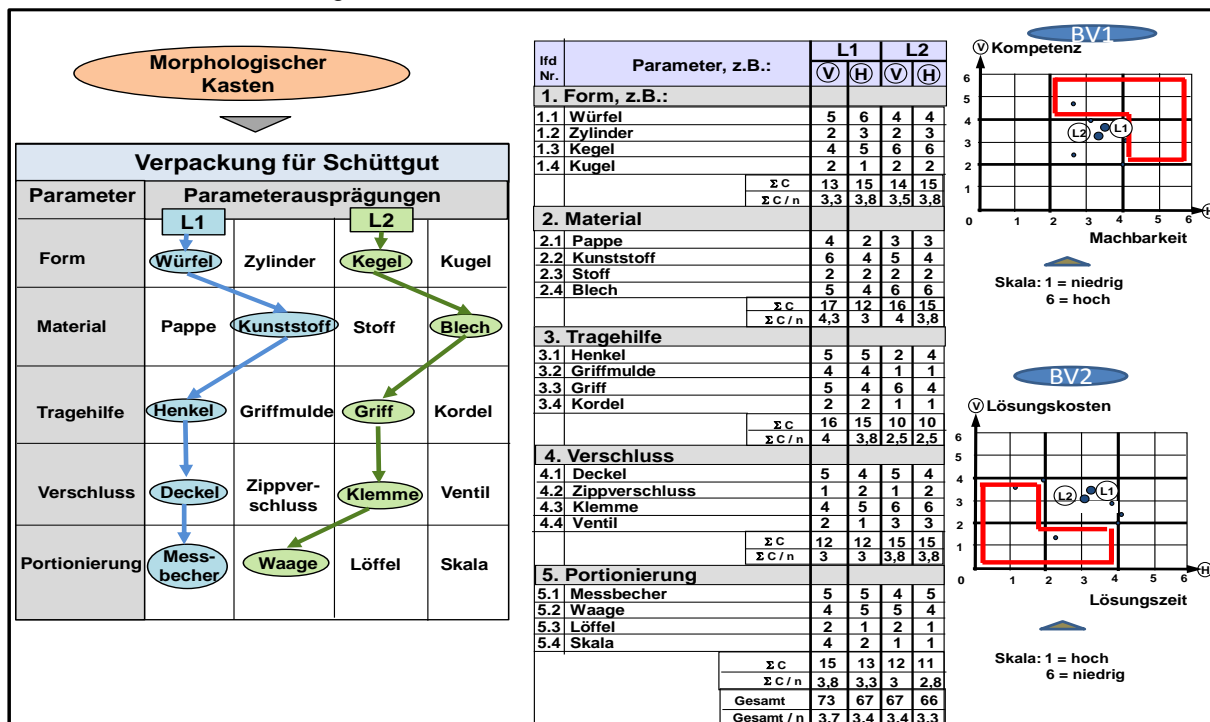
Morphologischer Kasten

Verpackung für Schüttgut

| Parameter | Parameterausprägungen | | | |
|---|---|---|---|---|
| | L1 | | L2 | |
| Form | Würfel | Zylinder | Kegel | Kugel |
| Material | Pappe | Kunststoff | Stoff | Blech |
| Tragehilfe | Henkel | Griffmulde | Griff | Kordel |
| Verschluss | Deckel | Zippverschluss | Klemme | Ventil |
| Portionierung | Messbecher | Waage | Löffel | Skala |

| lfd Nr. | Parameter, z.B.: | | L1 Ⓥ | L1 Ⓗ | L2 Ⓥ | L2 Ⓗ |
|---|---|---|---|---|---|---|
| 1. Form, z.B.: | | | | | | |
| 1.1 | Würfel | | 5 | 6 | 4 | 4 |
| 1.2 | Zylinder | | 2 | 3 | 2 | 3 |
| 1.3 | Kegel | | 4 | 5 | 6 | 6 |
| 1.4 | Kugel | | 2 | 1 | 2 | 2 |
| | | Σ C | 13 | 15 | 14 | 15 |
| | | Σ C / n | 3,3 | 3,8 | 3,5 | 3,8 |
| 2. Material | | | | | | |
| 2.1 | Pappe | | 4 | 2 | 3 | 3 |
| 2.2 | Kunststoff | | 6 | 4 | 5 | 4 |
| 2.3 | Stoff | | 2 | 2 | 2 | 2 |
| 2.4 | Blech | | 5 | 4 | 6 | 6 |
| | | Σ C | 17 | 12 | 16 | 15 |
| | | Σ C / n | 4,3 | 3 | 4 | 3,8 |
| 3. Tragehilfe | | | | | | |
| 3.1 | Henkel | | 5 | 5 | 2 | 4 |
| 3.2 | Griffmulde | | 4 | 4 | 1 | 1 |
| 3.3 | Griff | | 5 | 4 | 6 | 4 |
| 3.4 | Kordel | | 2 | 2 | 1 | 1 |
| | | Σ C | 16 | 15 | 10 | 10 |
| | | Σ C / n | 4 | 3,8 | 2,5 | 2,5 |
| 4. Verschluss | | | | | | |
| 4.1 | Deckel | | 5 | 4 | 5 | 4 |
| 4.2 | Zippverschluss | | 1 | 2 | 1 | 2 |
| 4.3 | Klemme | | 4 | 5 | 6 | 6 |
| 4.4 | Ventil | | 2 | 1 | 3 | 3 |
| | | Σ C | 12 | 12 | 15 | 15 |
| | | Σ C / n | 3 | 3 | 3,8 | 3,8 |
| 5. Portionierung | | | | | | |
| 5.1 | Messbecher | | 5 | 5 | 4 | 5 |
| 5.2 | Waage | | 4 | 5 | 5 | 4 |
| 5.3 | Löffel | | 2 | 1 | 2 | 1 |
| 5.4 | Skala | | 4 | 2 | 1 | 1 |
| | | Σ C | 15 | 13 | 12 | 11 |
| | | Σ C / n | 3,8 | 3,3 | 3 | 2,8 |
| | | Gesamt | 73 | 67 | 67 | 66 |
| | | Gesamt / n | 3,7 | 3,4 | 3,4 | 3,3 |

BV1
Ⓥ Kompetenz
6 5 4 3 2 1 0
L2 L1
1 2 3 4 5 6 Ⓗ
Machbarkeit
Skala: 1 = niedrig
6 = hoch

BV2
Ⓥ Lösungskosten
6 5 4 3 2 1 0
L2 L1
1 2 3 4 5 6 Ⓗ
Lösungszeit
Skala: 1 = hoch
6 = niedrig